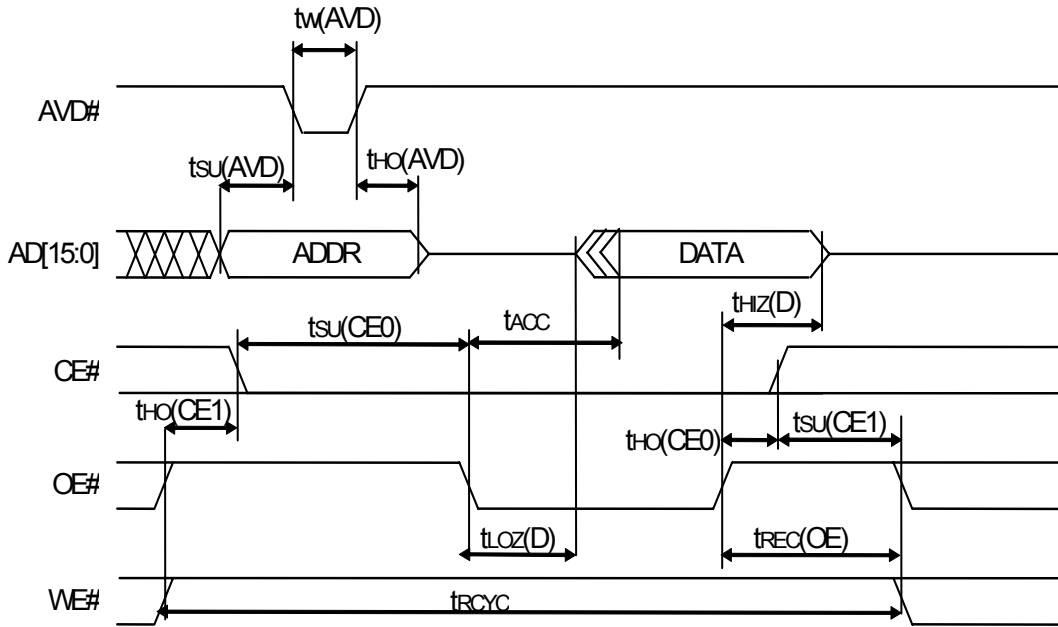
$t_{W}$(AVD)

AVD#

$t_{SU}$(AVD)

$t_{HO}$(AVD)

AD[15:0]

ADDR

DATA

$t_{HIZ}$(D)

$t_{SU}$(CE0)

$t_{ACC}$

CE#

$t_{HO}$(CE1)

$t_{HO}$(CE0)

$t_{SU}$(CE1)

OE#

$t_{LOZ}$(D)

$t_{REC}$(OE)

WE#

$t_{RCYC}$